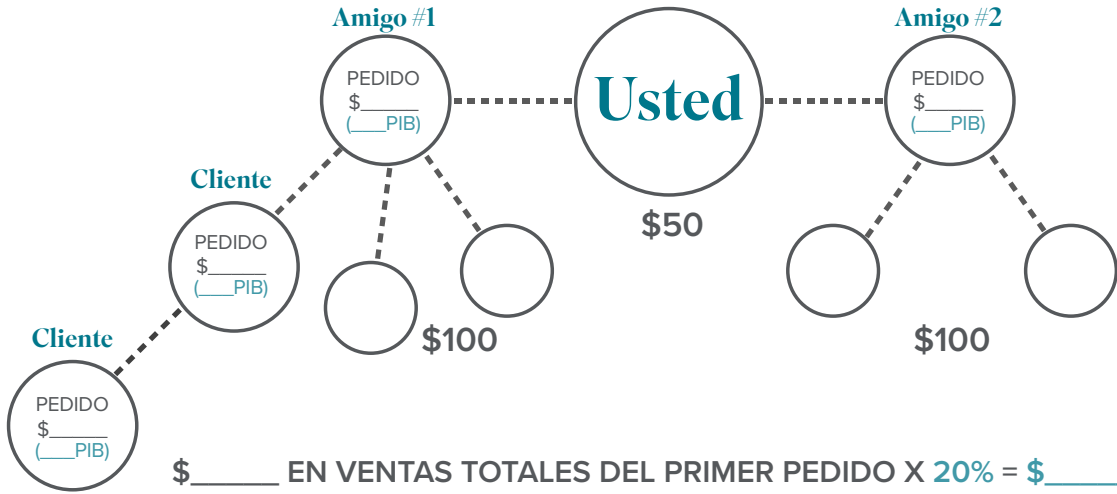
Amigo #1

PEDIDO
$______
(___PIB)

Usted

$50

Amigo #2

PEDIDO
$______
(___PIB)

Cliente

PEDIDO
$______
(___PIB)

$100

$100

Cliente

PEDIDO
$______
(___PIB)

$______ EN VENTAS TOTALES DEL PRIMER PEDIDO X 20% = $______